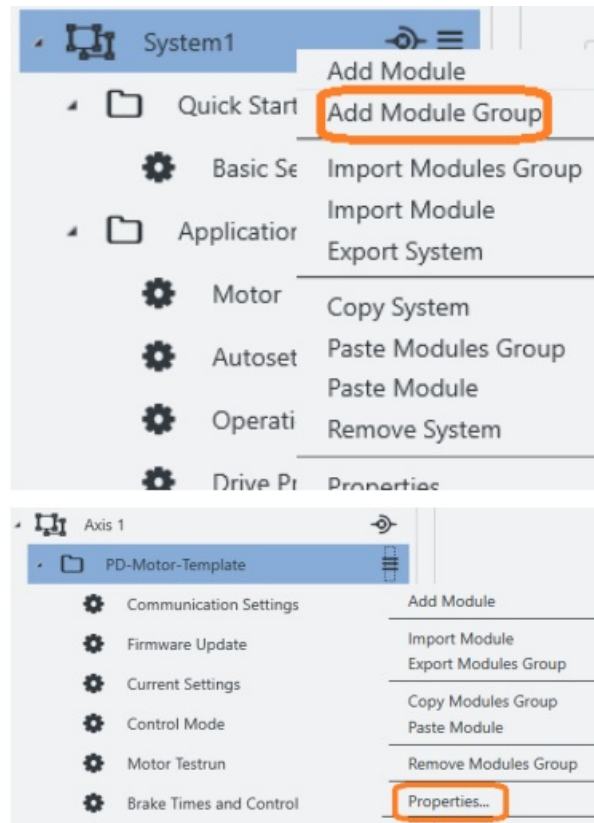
System1
Quick Start
Basic Se
Application
Motor
Autoset
Operati
Drive Pr

Add Module
Add Module Group
Import Modules Group
Import Module
Export System
Copy System
Paste Modules Group
Paste Module
Remove System
Properties

Axis 1
PD-Motor-Template
Communication Settings
Firmware Update
Current Settings
Control Mode
Motor Testrun
Brake Times and Control

Add Module
Import Module
Export Modules Group
Copy Modules Group
Paste Module
Remove Modules Group
Properties...